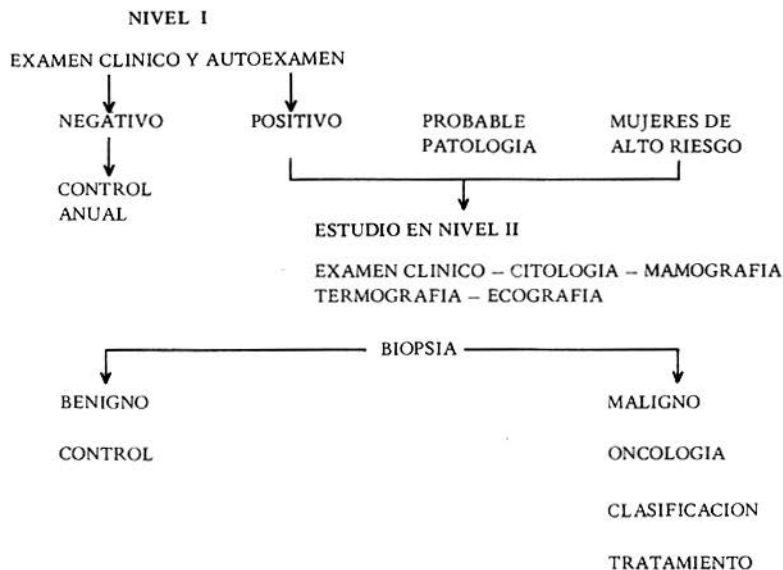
NIVEL I

EXAMEN CLINICO Y AUTOEXAMEN

NEGATIVO

CONTROL ANUAL

POSITIVO

PROBABLE PATOLOGIA

MUJERES DE ALTO RIESGO

ESTUDIO EN NIVEL II

EXAMEN CLINICO – CITOLOGIA – MAMOGRAFIA
TERMOGRAFIA – ECOGRAFIA

BIOPSIA

BENIGNO

CONTROL

MALIGNO

ONCOLOGIA

CLASIFICACION

TRATAMIENTO